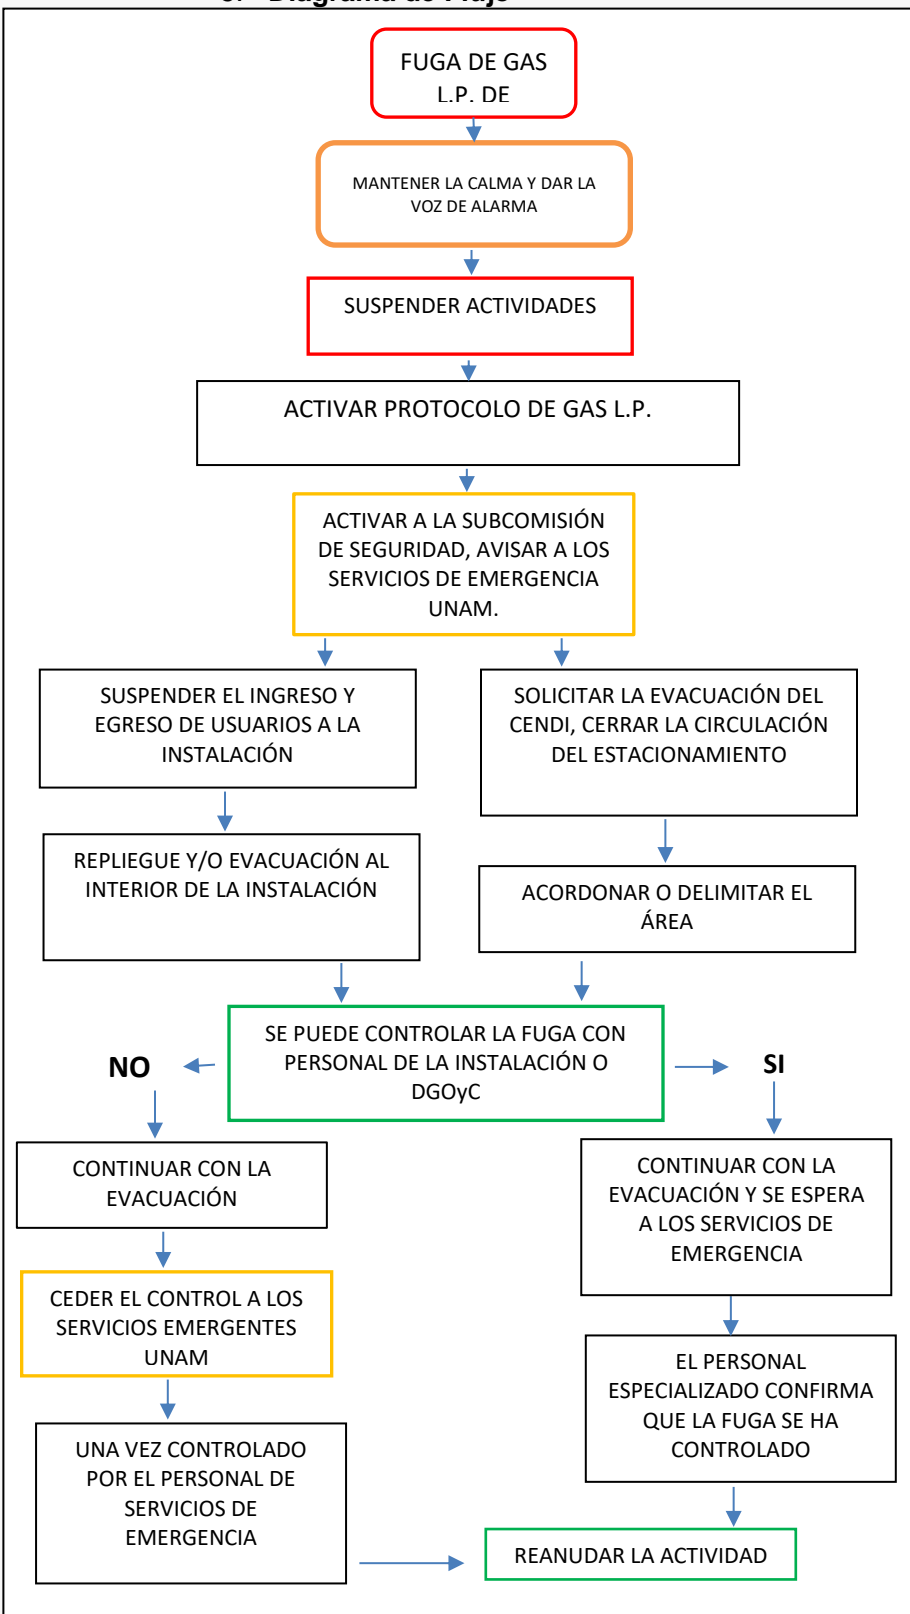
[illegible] Diagrama de Flujo

FUGA DE GAS L.P. DE

MANTENER LA CALMA Y DAR LA VOZ DE ALARMA

SUSPENDER ACTIVIDADES

ACTIVAR PROTOCOLO DE GAS L.P.

ACTIVAR A LA SUBCOMISIÓN DE SEGURIDAD, AVISAR A LOS SERVICIOS DE EMERGENCIA UNAM.

SUSPENDER EL INGRESO Y EGRESO DE USUARIOS A LA INSTALACIÓN

REPLIEGUE Y/O EVACUACIÓN AL INTERIOR DE LA INSTALACIÓN

SOLICITAR LA EVACUACIÓN DEL CENDI, CERRAR LA CIRCULACIÓN DEL ESTACIONAMIENTO

ACORDONAR O DELIMITAR EL ÁREA

SE PUEDE CONTROLAR LA FUGA CON PERSONAL DE LA INSTALACIÓN O DGOyC

NO

SI

CONTINUAR CON LA EVACUACIÓN

CEDER EL CONTROL A LOS SERVICIOS EMERGENTES UNAM

UNA VEZ CONTROLADO POR EL PERSONAL DE SERVICIOS DE EMERGENCIA

CONTINUAR CON LA EVACUACIÓN Y SE ESPERA A LOS SERVICIOS DE EMERGENCIA

EL PERSONAL ESPECIALIZADO CONFIRMA QUE LA FUGA SE HA CONTROLADO

REANUDAR LA ACTIVIDAD